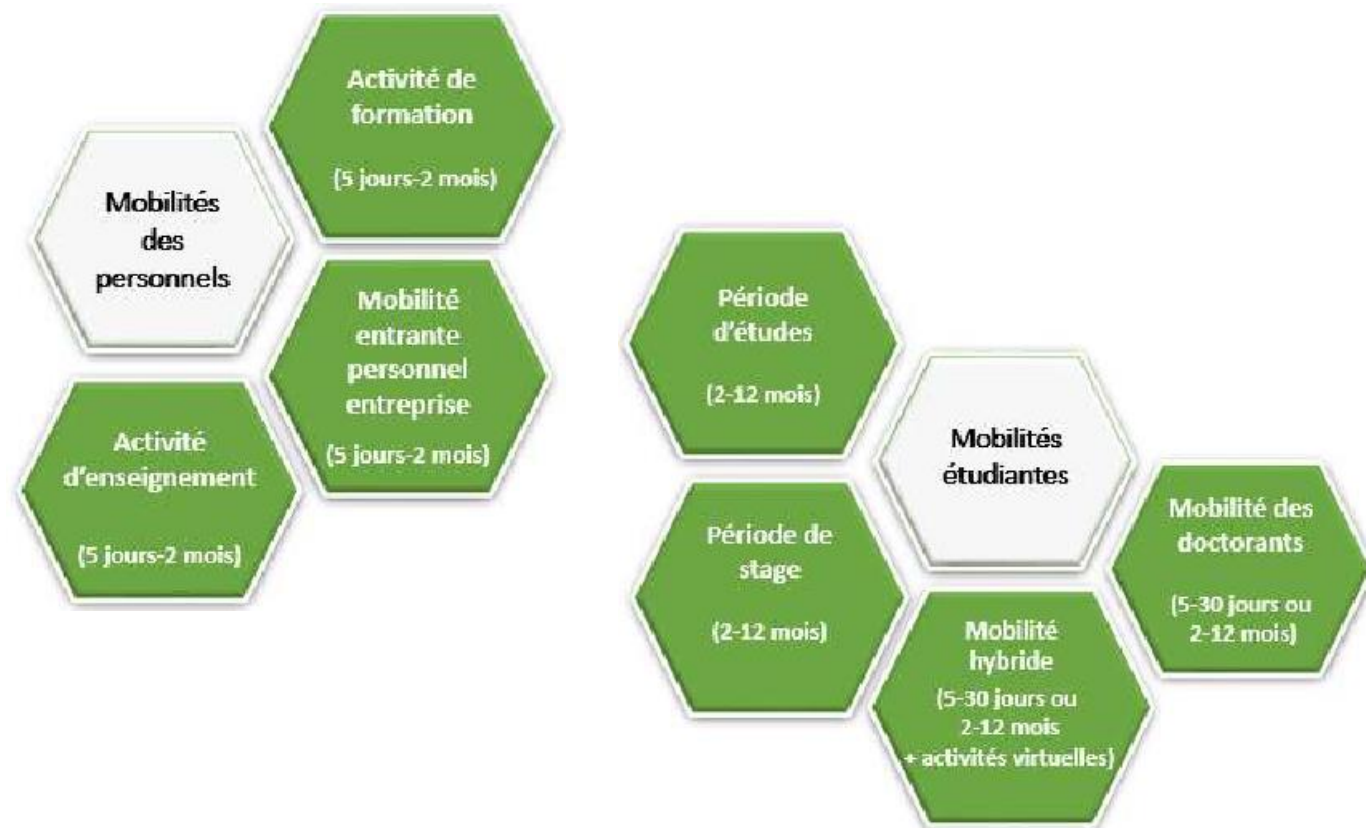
Activité de formation

(5 jours-2 mois)

Mobilités des personnels

Mobilité entrante personnel entreprise

(5 jours-2 mois)

Activité d'enseignement

(5 jours-2 mois)

Période d'études

(2-12 mois)

Mobilités étudiantes

Période de stage

(2-12 mois)

Mobilité des doctorants

(5-30 jours ou 2-12 mois)

Mobilité hybride

(5-30 jours ou 2-12 mois + activités virtuelles)